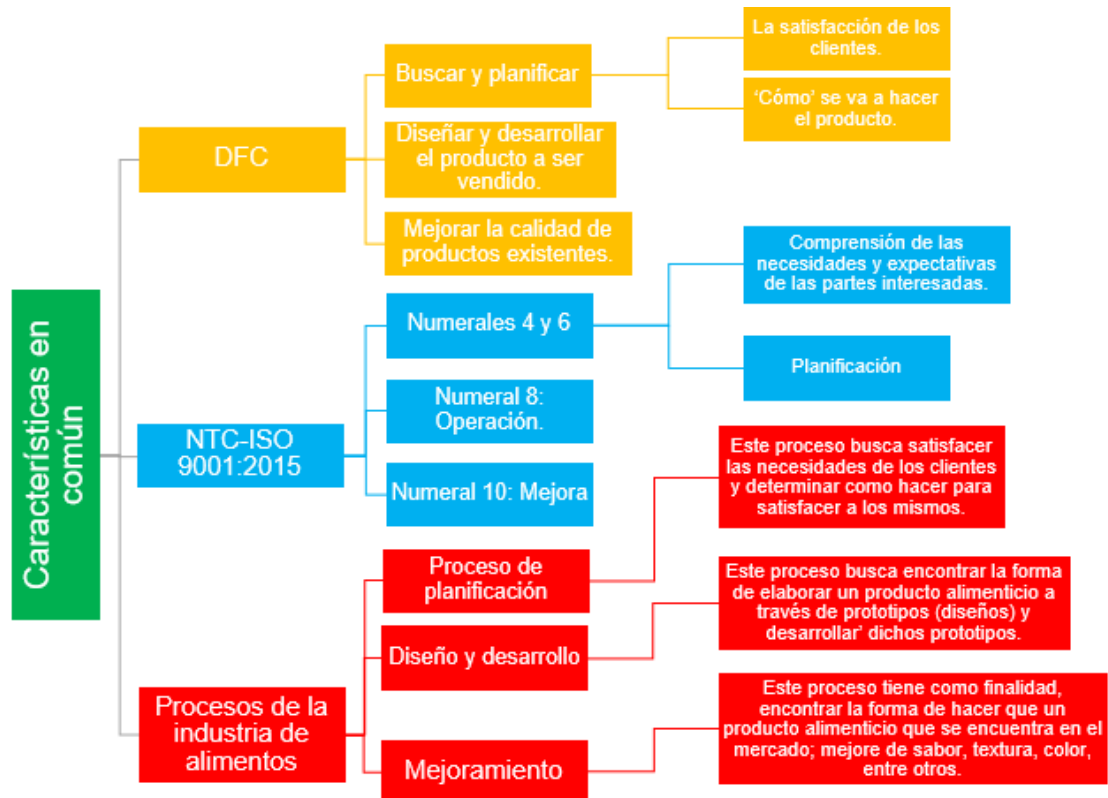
Características en común

DFC

Buscar y planificar

La satisfacción de los clientes.

'Cómo' se va a hacer el producto.

Diseñar y desarrollar el producto a ser vendido.

Mejorar la calidad de productos existentes.

NTC-ISO 9001:2015

Numerales 4 y 6

Comprensión de las necesidades y expectativas de las partes interesadas.

Planificación

Numeral 8: Operación.

Numeral 10: Mejora

Procesos de la industria de alimentos

Proceso de planificación

Este proceso busca satisfacer las necesidades de los clientes y determinar como hacer para satisfacer a los mismos.

Diseño y desarrollo

Este proceso busca encontrar la forma de elaborar un producto alimenticio a través de prototipos (diseños) y desarrollar' dichos prototipos.

Mejoramiento

Este proceso tiene como finalidad, encontrar la forma de hacer que un producto alimenticio que se encuentra en el mercado; mejore de sabor, textura, color, entre otros.